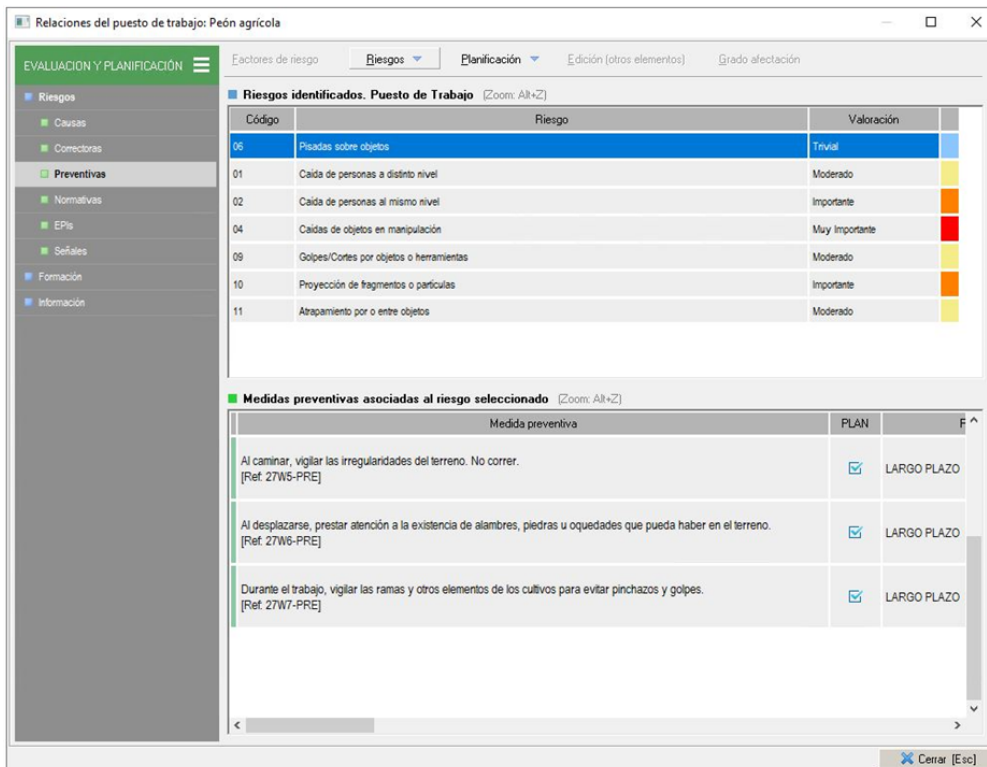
Relaciones del puesto de trabajo: Peón agrícola

EVALUACION Y PLANIFICACIÓN

Riesgos
Causas
Correctoras
Preventivas
Normativas
EPIs
Señales
Formación
Información

Factores de riesgo | Riesgos | Planificación | Edición (otros elementos) | Grado afectación

Riesgos identificados. Puesto de Trabajo (Zoom: Alt+Z)

| Código | Riesgo | Valoración |
|---|---|---|
| 06 | Pisadas sobre objetos | Trivial |
| 01 | Caída de personas a distinto nivel | Moderado |
| 02 | Caída de personas al mismo nivel | Importante |
| 04 | Caídas de objetos en manipulación | Muy Importante |
| 09 | Golpes/Cortes por objetos o herramientas | Moderado |
| 10 | Proyección de fragmentos o partículas | Importante |
| 11 | Atrapamiento por o entre objetos | Moderado |

Medidas preventivas asociadas al riesgo seleccionado (Zoom: Alt+Z)

| Medida preventiva | PLAN | F |
|---|---|---|
| Al caminar, vigilar las irregularidades del terreno. No correr. [Ref: 27W5-PRE] | ☑ | LARGO PLAZO |
| Al desplazarse, prestar atención a la existencia de alambres, piedras u oquedades que pueda haber en el terreno. [Ref: 27W6-PRE] | ☑ | LARGO PLAZO |
| Durante el trabajo, vigilar las ramas y otros elementos de los cultivos para evitar pinchazos y golpes. [Ref: 27W7-PRE] | ☑ | LARGO PLAZO |

Cerrar [Esc]